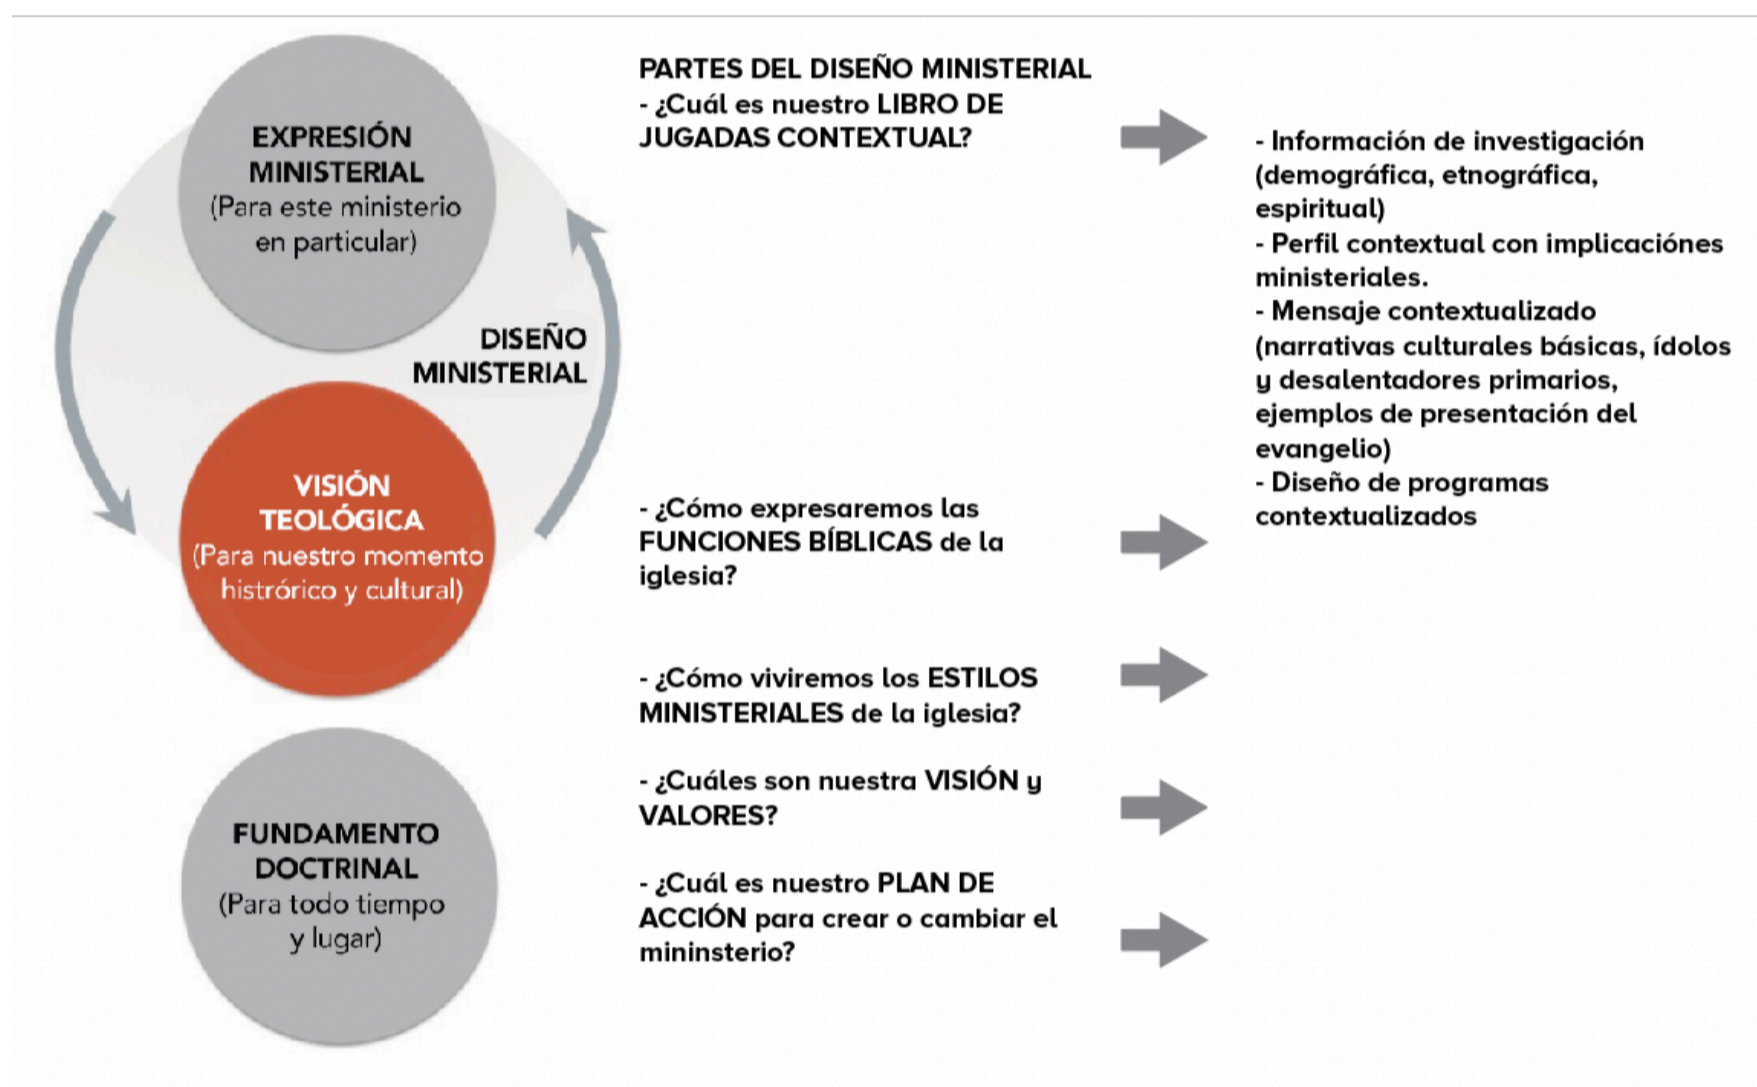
EXPRESIÓN MINISTERIAL
(Para este ministerio en particular)

DISEÑO MINISTERIAL

VISIÓN TEOLÓGICA
(Para nuestro momento histórico y cultural)

FUNDAMENTO DOCTRINAL
(Para todo tiempo y lugar)

PARTES DEL DISEÑO MINISTERIAL
- ¿Cuál es nuestro LIBRO DE JUGADAS CONTEXTUAL?

- Información de investigación (demográfica, etnográfica, espiritual)
- Perfil contextual con implicaciónes ministeriales.
- Mensaje contextualizado (narrativas culturales básicas, ídolos y desalentadores primarios, ejemplos de presentación del evangelio)
- Diseño de programas contextualizados

- ¿Cómo expresaremos las FUNCIONES BÍBLICAS de la iglesia?

- ¿Cómo viviremos los ESTILOS MINISTERIALES de la iglesia?

- ¿Cuáles son nuestra VISIÓN y VALORES?

- ¿Cuál es nuestro PLAN DE ACCIÓN para crear o cambiar el mininsterio?